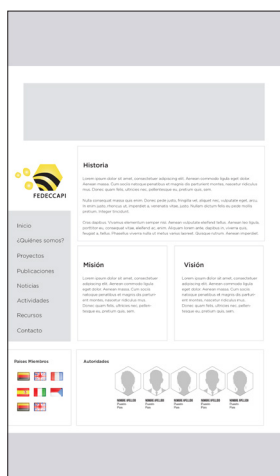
FEDECCAPI

Historia

Lorem ipsum dolor sit amet, consectetuer adipiscing elit. Aenean commodo ligula eget dolor. Aenean massa. Cum sociis natoque penatibus et magnis dis parturient montes, nascetur ridiculus mus. Donec quam felis, ultricies nec, pellentesque eu, pretium quis, sem.

Nulla consequat massa quis enim. Donec pede justo, fringilla vel, aliquet nec, vulputate eget, arcu. In enim justo, rhoncus ut, imperdiet a, venenatis vitae, justo. Nullam dictum felis eu pede mollis pretium. Integer tincidunt.

Cras dapibus. Vivamus elementum semper nisi. Aenean vulputate eleifend tellus. Aenean leo ligula, porttitor eu, consequat vitae, eleifend ac, enim. Aliquam lorem ante, dapibus in, viverra quis, feugiat a, tellus. Phasellus viverra nulla ut metus varius laoreet. Quisque rutrum. Aenean imperdiet.

Inicio
¿Quiénes somos?
Proyectos
Publicaciones
Noticias
Actividades
Recursos
Contacto

Misión

Lorem ipsum dolor sit amet, consectetuer adipiscing elit. Aenean commodo ligula eget dolor. Aenean massa. Cum sociis natoque penatibus et magnis dis parturient montes, nascetur ridiculus mus. Donec quam felis, ultricies nec, pellentesque eu, pretium quis, sem.

Visión

Lorem ipsum dolor sit amet, consectetuer adipiscing elit. Aenean commodo ligula eget dolor. Aenean massa. Cum sociis natoque penatibus et magnis dis parturient montes, nascetur ridiculus mus. Donec quam felis, ultricies nec, pellentesque eu, pretium quis, sem.

Países Miembros

Autoridades

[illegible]
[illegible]
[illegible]
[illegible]
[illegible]